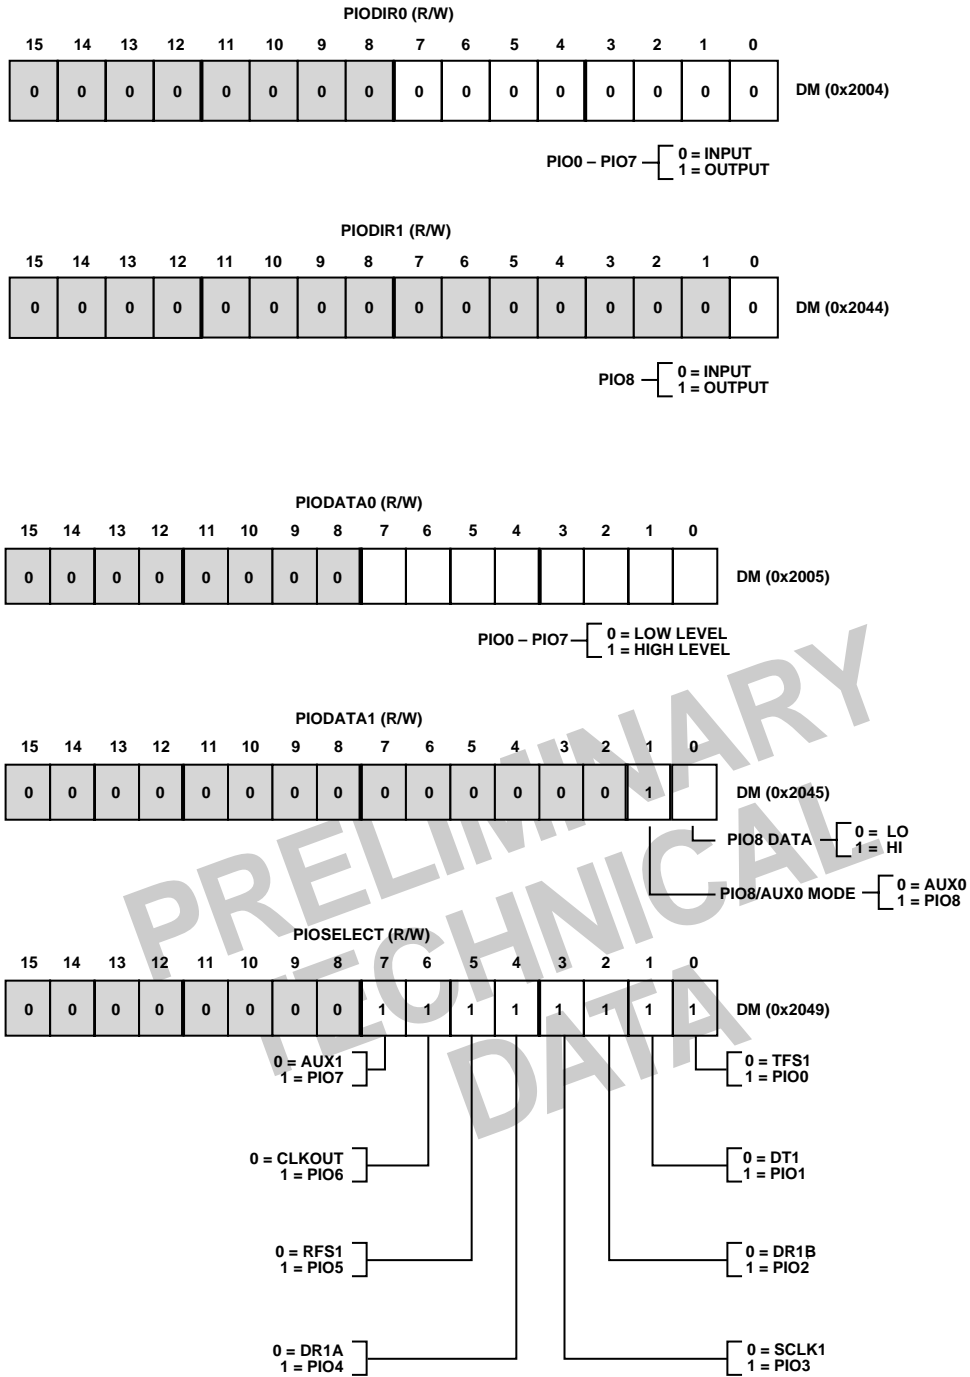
PIODIR0 (R/W)

| 15 | 14 | 13 | 12 | 11 | 10 | 9 | 8 | 7 | 6 | 5 | 4 | 3 | 2 | 1 | 0 |
|---|---|---|---|---|---|---|---|---|---|---|---|---|---|---|---|
| 0 | 0 | 0 | 0 | 0 | 0 | 0 | 0 | 0 | 0 | 0 | 0 | 0 | 0 | 0 | 0 |

DM (0x2004)

PIO0 – PIO7 0 = INPUT 1 = OUTPUT

PIODIR1 (R/W)

| 15 | 14 | 13 | 12 | 11 | 10 | 9 | 8 | 7 | 6 | 5 | 4 | 3 | 2 | 1 | 0 |
|---|---|---|---|---|---|---|---|---|---|---|---|---|---|---|---|
| 0 | 0 | 0 | 0 | 0 | 0 | 0 | 0 | 0 | 0 | 0 | 0 | 0 | 0 | 0 | 0 |

DM (0x2044)

PIO8 0 = INPUT 1 = OUTPUT

PIODATA0 (R/W)

| 15 | 14 | 13 | 12 | 11 | 10 | 9 | 8 | 7 | 6 | 5 | 4 | 3 | 2 | 1 | 0 |
|---|---|---|---|---|---|---|---|---|---|---|---|---|---|---|---|
| 0 | 0 | 0 | 0 | 0 | 0 | 0 | 0 | | | | | | | | |

DM (0x2005)

PIO0 – PIO7 0 = LOW LEVEL 1 = HIGH LEVEL

PIODATA1 (R/W)

| 15 | 14 | 13 | 12 | 11 | 10 | 9 | 8 | 7 | 6 | 5 | 4 | 3 | 2 | 1 | 0 |
|---|---|---|---|---|---|---|---|---|---|---|---|---|---|---|---|
| 0 | 0 | 0 | 0 | 0 | 0 | 0 | 0 | 0 | 0 | 0 | 0 | 0 | 0 | 1 | |

DM (0x2045)

PIO8 DATA 0 = LO 1 = HI

PIO8/AUX0 MODE 0 = AUX0 1 = PIO8

PIOSELECT (R/W)

| 15 | 14 | 13 | 12 | 11 | 10 | 9 | 8 | 7 | 6 | 5 | 4 | 3 | 2 | 1 | 0 |
|---|---|---|---|---|---|---|---|---|---|---|---|---|---|---|---|
| 0 | 0 | 0 | 0 | 0 | 0 | 0 | 0 | 1 | 1 | 1 | 1 | 1 | 1 | 1 | 1 |

DM (0x2049)

0 = AUX1 1 = PIO7

0 = TFS1 1 = PIO0

0 = CLKOUT 1 = PIO6

0 = DT1 1 = PIO1

0 = RFS1 1 = PIO5

0 = DR1B 1 = PIO2

0 = DR1A 1 = PIO4

0 = SCLK1 1 = PIO3

PRELIMINARY TECHNICAL DATA